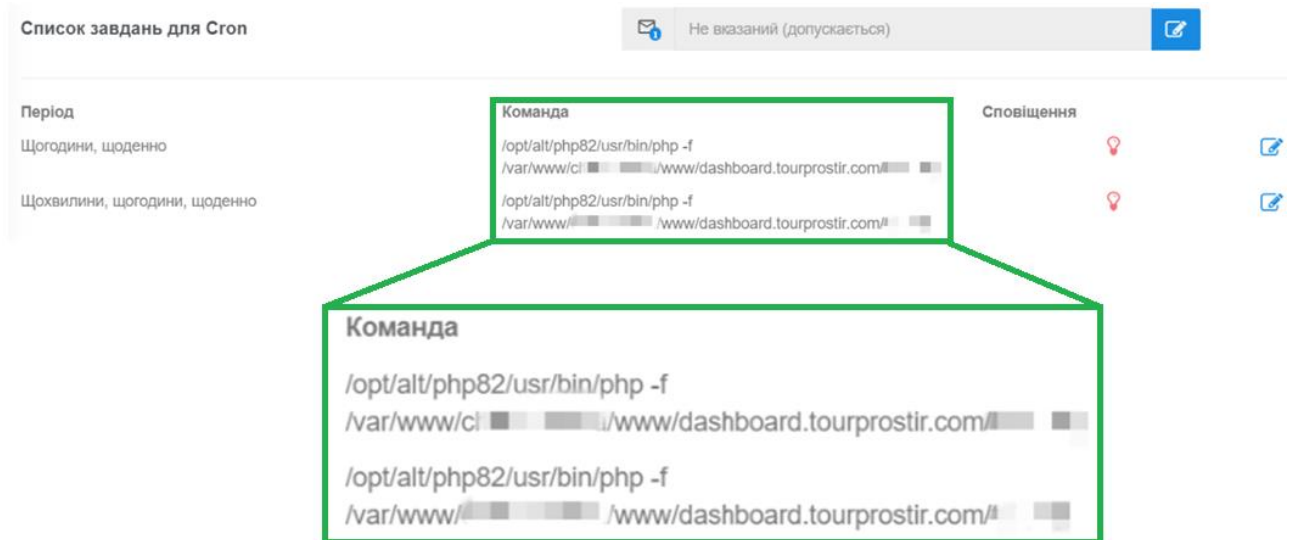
Список завдань для Cron

Не вказаний (допускається)

| Період | Команда | Сповіщення |
|---|---|---|
| Щогодини, щоденно | /opt/alt/php82/usr/bin/php -f /var/www/c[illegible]/www/dashboard.tourprostir.com/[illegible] | |
| Щохвилини, щогодини, щоденно | /opt/alt/php82/usr/bin/php -f /var/www/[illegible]/www/dashboard.tourprostir.com/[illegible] | |

Команда

/opt/alt/php82/usr/bin/php -f /var/www/c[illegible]/www/dashboard.tourprostir.com/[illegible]

/opt/alt/php82/usr/bin/php -f /var/www/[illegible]/www/dashboard.tourprostir.com/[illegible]